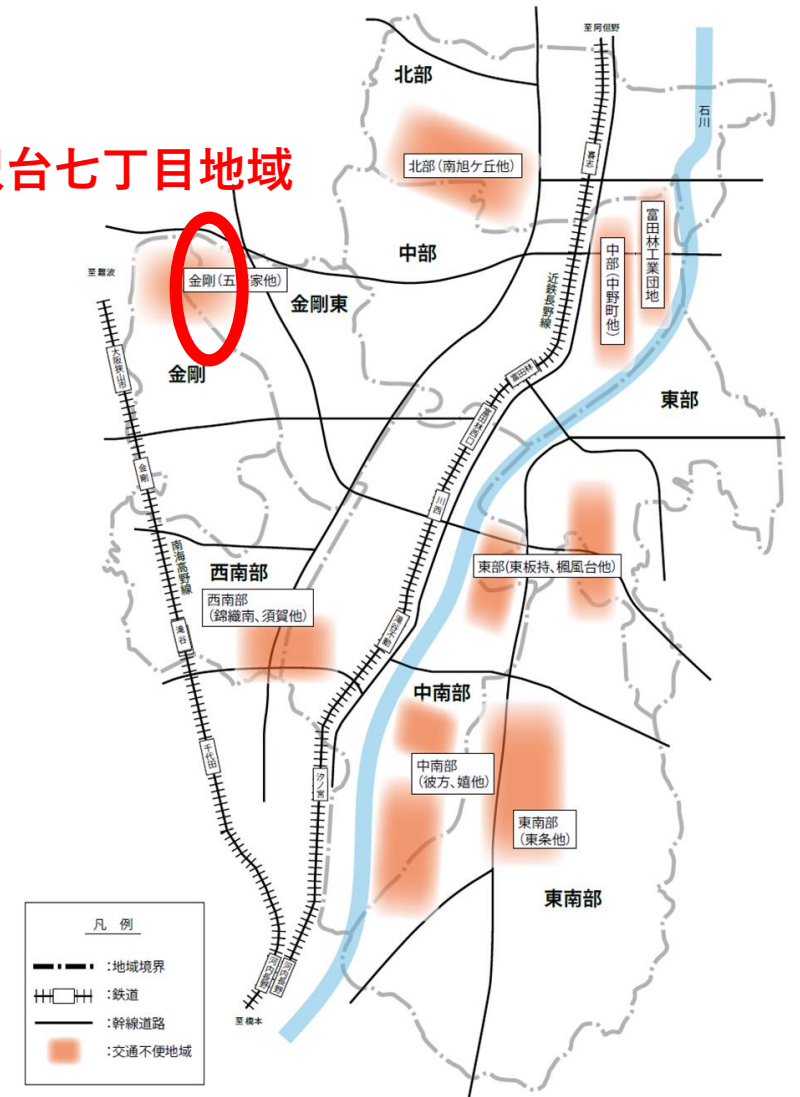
台七丁目地域

至河内長野

石川

北部

北部(南旭ケ丘他)

喜志

富田林工業団地

中部

中部(中野町他)

至難波

金剛(五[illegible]家他)

金剛東

近鉄長野線

大阪狭山市

金剛

富田林

富田林西口

東部

金剛

川西

南海高野線

東部(東板持、楓風台他)

西南部

西南部(錦織南、須賀他)

滝谷

滝谷不動

中南部

中南部(彼方、嬉他)

千代田

汐ノ宮

東南部(東条他)

東南部

凡 例

:地域境界

:鉄道

:幹線道路

:交通不便地域

河内長野

至橋本